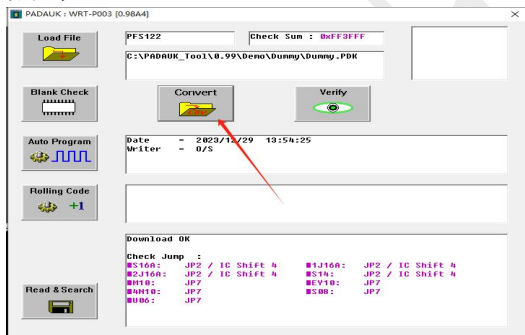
PADAUK : WRT-P003 [0.98A4]

Load File

PFS122

Check Sum : 0xFF3FFF

C:\PADAUK_Tool\0.99\Demo\Dummy\Dummy.PDK

Blank Check

Convert

Verify

Auto Program

Date = 2023/12/29 13:54:25
Writer = O/S

Rolling Code

+1

Download OK

Check Jump :

| | | | |
|---|---|---|---|
| ■S16A: | JP2 / IC Shift 4 | ■1J16A: | JP2 / IC Shift 4 |
| ■2J16A: | JP2 / IC Shift 4 | ■S14: | JP2 / IC Shift 4 |
| ■H10: | JP7 | ■EV10: | JP7 |
| ■4N10: | JP7 | ■S08: | JP7 |
| ■U06: | JP7 | | |

Read & Search